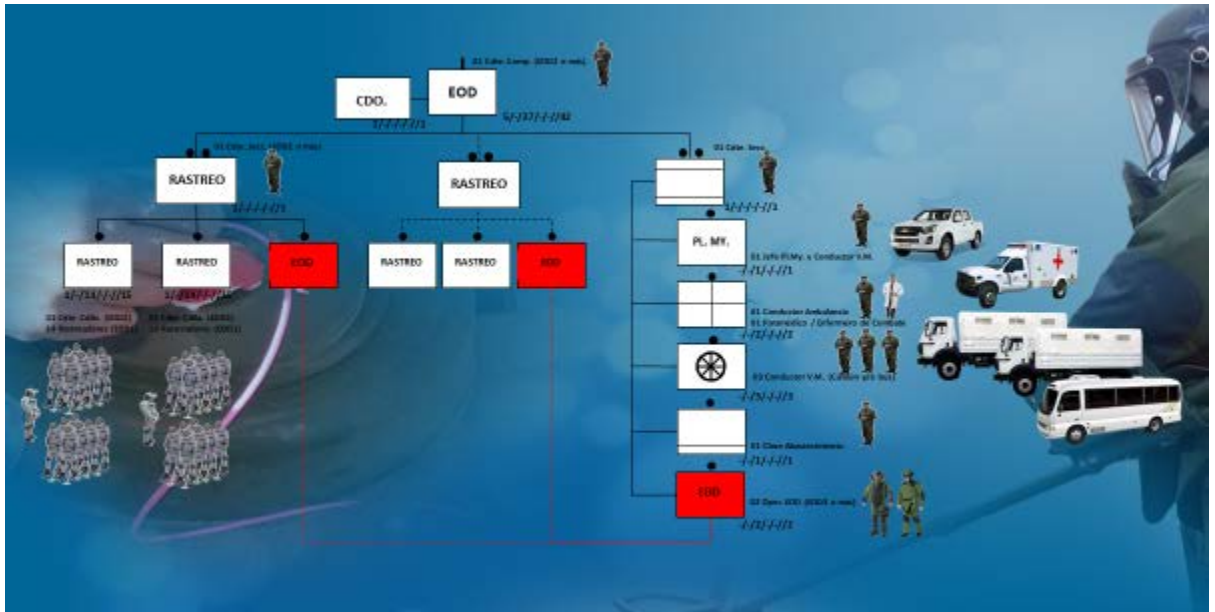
01 Cdte. Comp. (EOD) a més)

CDO.

EOD

1/-/-/-/-/1

5/-/17/-/-/82

01 Cdte. Secc. (EOD) (+Más)

RASTREO

1/-/-/-/-/1

RASTREO

01 Cdte. Secc.

1/-/-/-/-/1

RASTREO

RASTREO

EOD

RASTREO

RASTREO

EOD

PL. MY.

01 Jefe Pl.My. y Conductor V.M.

-/1/-/-/1

1/-/11/-/-/16

1/-/11/-/-/16

01 Cdte. Cdte. (EOD)
14 Rastreadores (EOD)

01 Cdte. Cdte. (EOD)
14 Rastreadores (EOD)

01 Conductor Ambulancia
01 Paramédico / Enfermero de Combate

-/2/-/-/2

03 Conductor V.M. (Camión y/o bus)

-/3/-/-/3

01 Clase Abastecimiento

-/1/-/-/1

EOD

02 Oper. EOD (EOD a más)

-/2/-/-/2